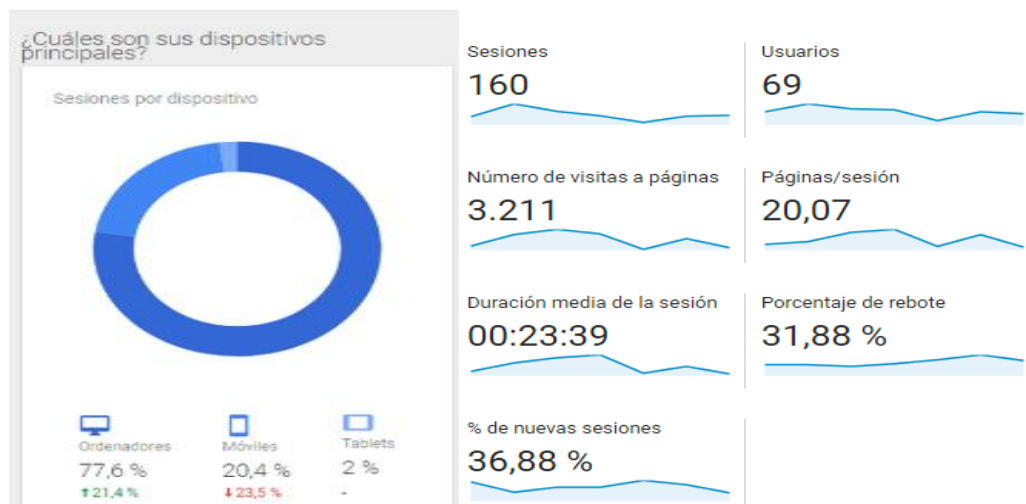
¿Cuáles son sus dispositivos principales?

Sesiones por dispositivo

Ordenadores
77,6 %
↑21,4 %

Móviles
20,4 %
↓23,5 %

Tablets
2 %
-

Sesiones
160

Usuarios
69

Número de visitas a páginas
3.211

Páginas/sesión
20,07

Duración media de la sesión
00:23:39

Porcentaje de rebote
31,88 %

% de nuevas sesiones
36,88 %